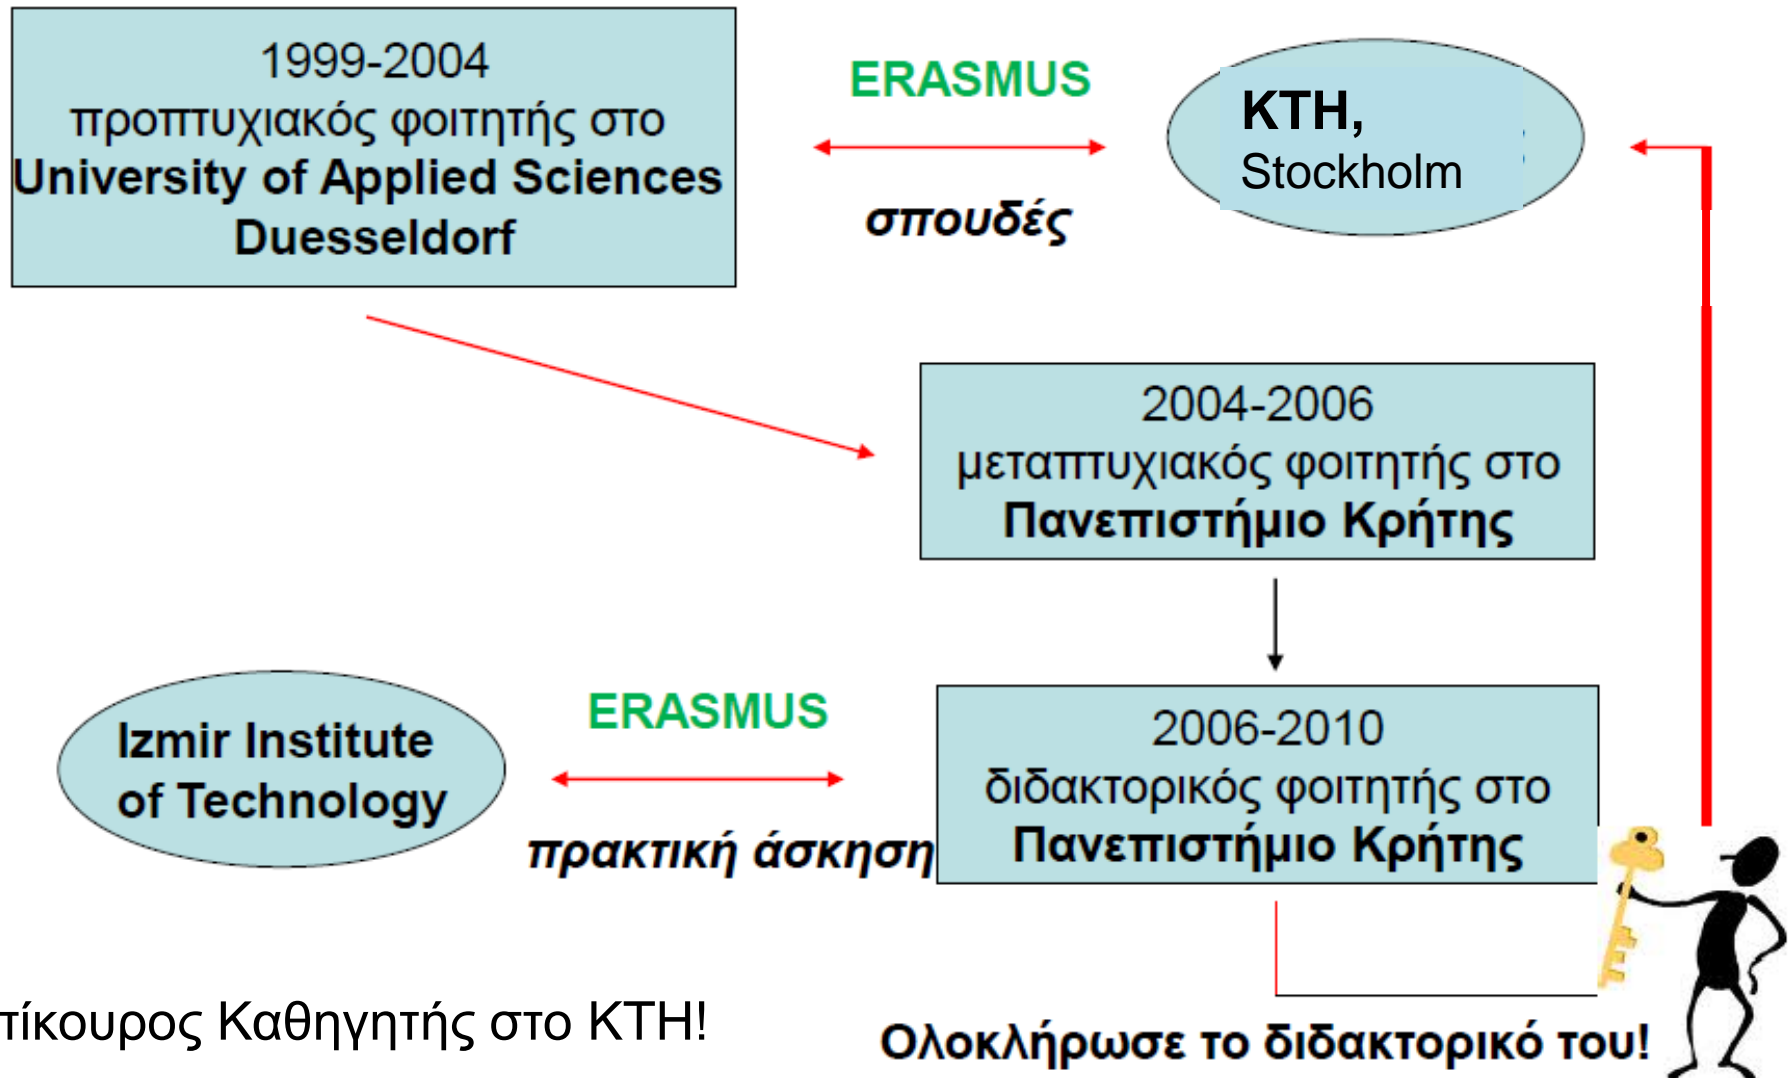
1999-2004
προπτυχιακός φοιτητής στο
University of Applied Sciences Duesseldorf

ERASMUS

σπουδές

KTH,
Stockholm

2004-2006
μεταπτυχιακός φοιτητής στο
Πανεπιστήμιο Κρήτης

Izmir Institute of Technology

ERASMUS

πρακτική άσκηση

2006-2010
διδακτορικός φοιτητής στο
Πανεπιστήμιο Κρήτης

τίκουρος Καθηγητής στο KTH!

Ολοκλήρωσε το διδακτορικό του!